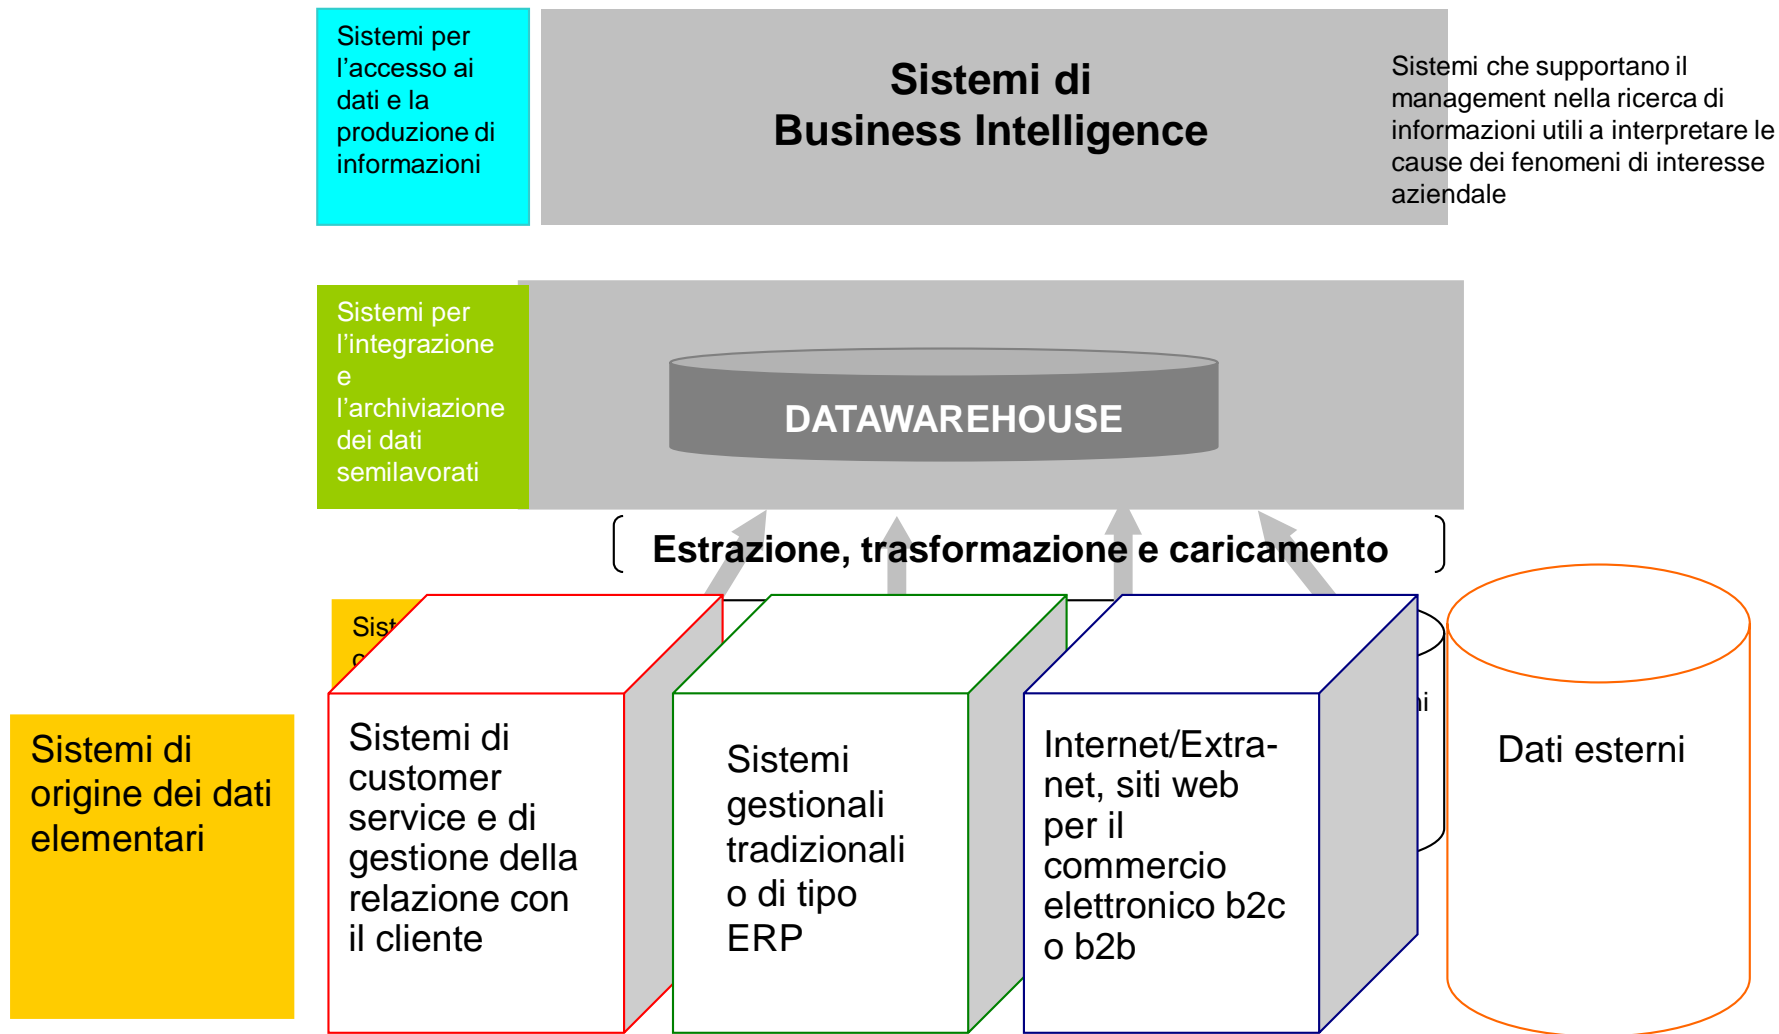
Sistemi per l'accesso ai dati e la produzione di informazioni

Sistemi di Business Intelligence

Sistemi che supportano il management nella ricerca di informazioni utili a interpretare le cause dei fenomeni di interesse aziendale

Sistemi per l'integrazione e l'archiviazione dei dati semilavorati

DATAWAREHOUSE

Estrazione, trasformazione e caricamento

Sist
c

i

Sistemi di origine dei dati elementari

Sistemi di customer service e di gestione della relazione con il cliente

Sistemi gestionali tradizionali o di tipo ERP

Internet/Extranet, siti web per il commercio elettronico b2c o b2b

Dati esterni